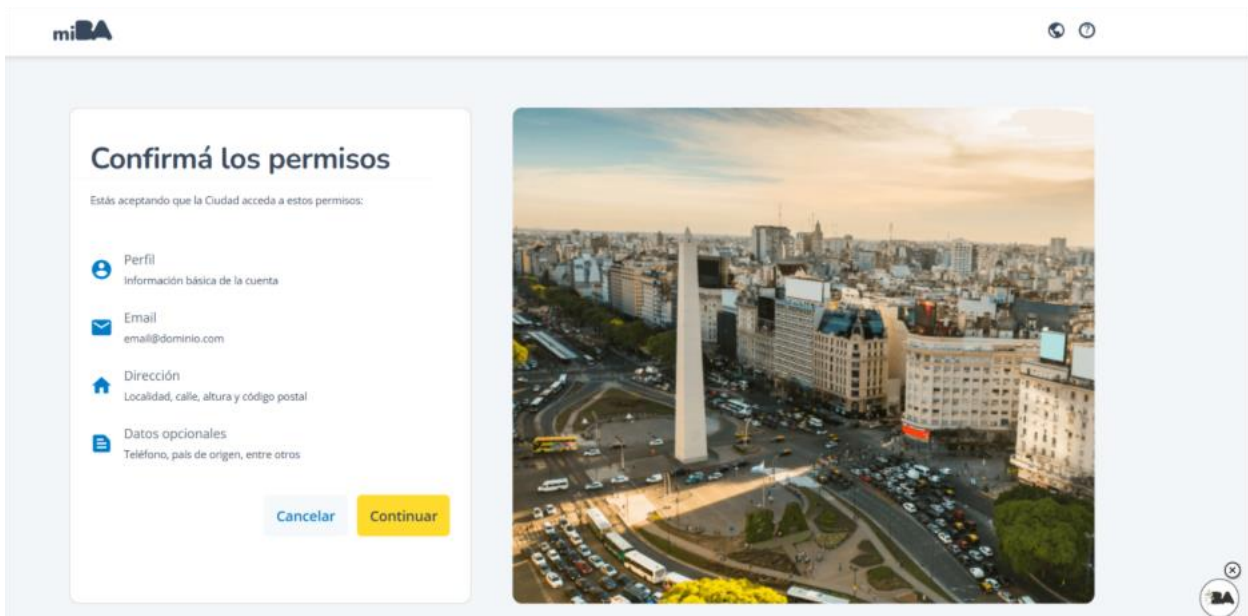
miBA

Confirmá los permisos

Estás aceptando que la Ciudad acceda a estos permisos:

Perfil
Información básica de la cuenta

Email
email@dominio.com

Dirección
Localidad, calle, altura y código postal

Datos opcionales
Teléfono, país de origen, entre otros

Cancelar
Continuar

BA